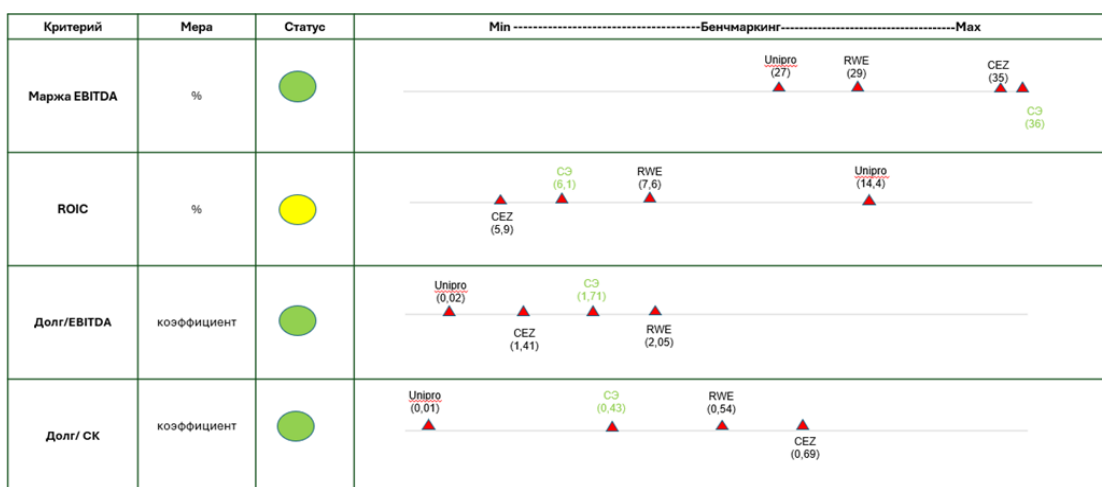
| Критерий | Мера | Статус | Min ----------------------------------------Бенчмаркинг----------------------------------------Max |
|---|---|---|---|
| Маржа EBITDA | % | | Unipro (27) RWE (29) CEZ (35) СЭ (36) |
| ROIC | % | | CEZ (5,9) СЭ (6,1) RWE (7,6) Unipro (14,4) |
| Долг/EBITDA | коэффициент | | Unipro (0,02) CEZ (1,41) СЭ (1,71) RWE (2,05) |
| Долг/ СК | коэффициент | | Unipro (0,01) СЭ (0,43) RWE (0,54) CEZ (0,69) |